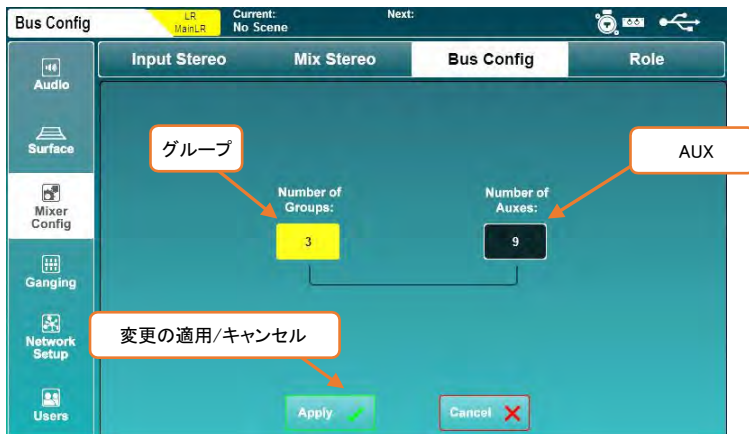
Bus Config
LR
MainLR
Current:
No Scene
Next:

Audio
Surface
Mixer Config
Ganging
Network Setup
Users

Input Stereo
Mix Stereo
Bus Config
Role

グループ
AUX

Number of Groups:
3

Number of Auxes:
9

変更の適用/キャンセル

Apply
Cancel